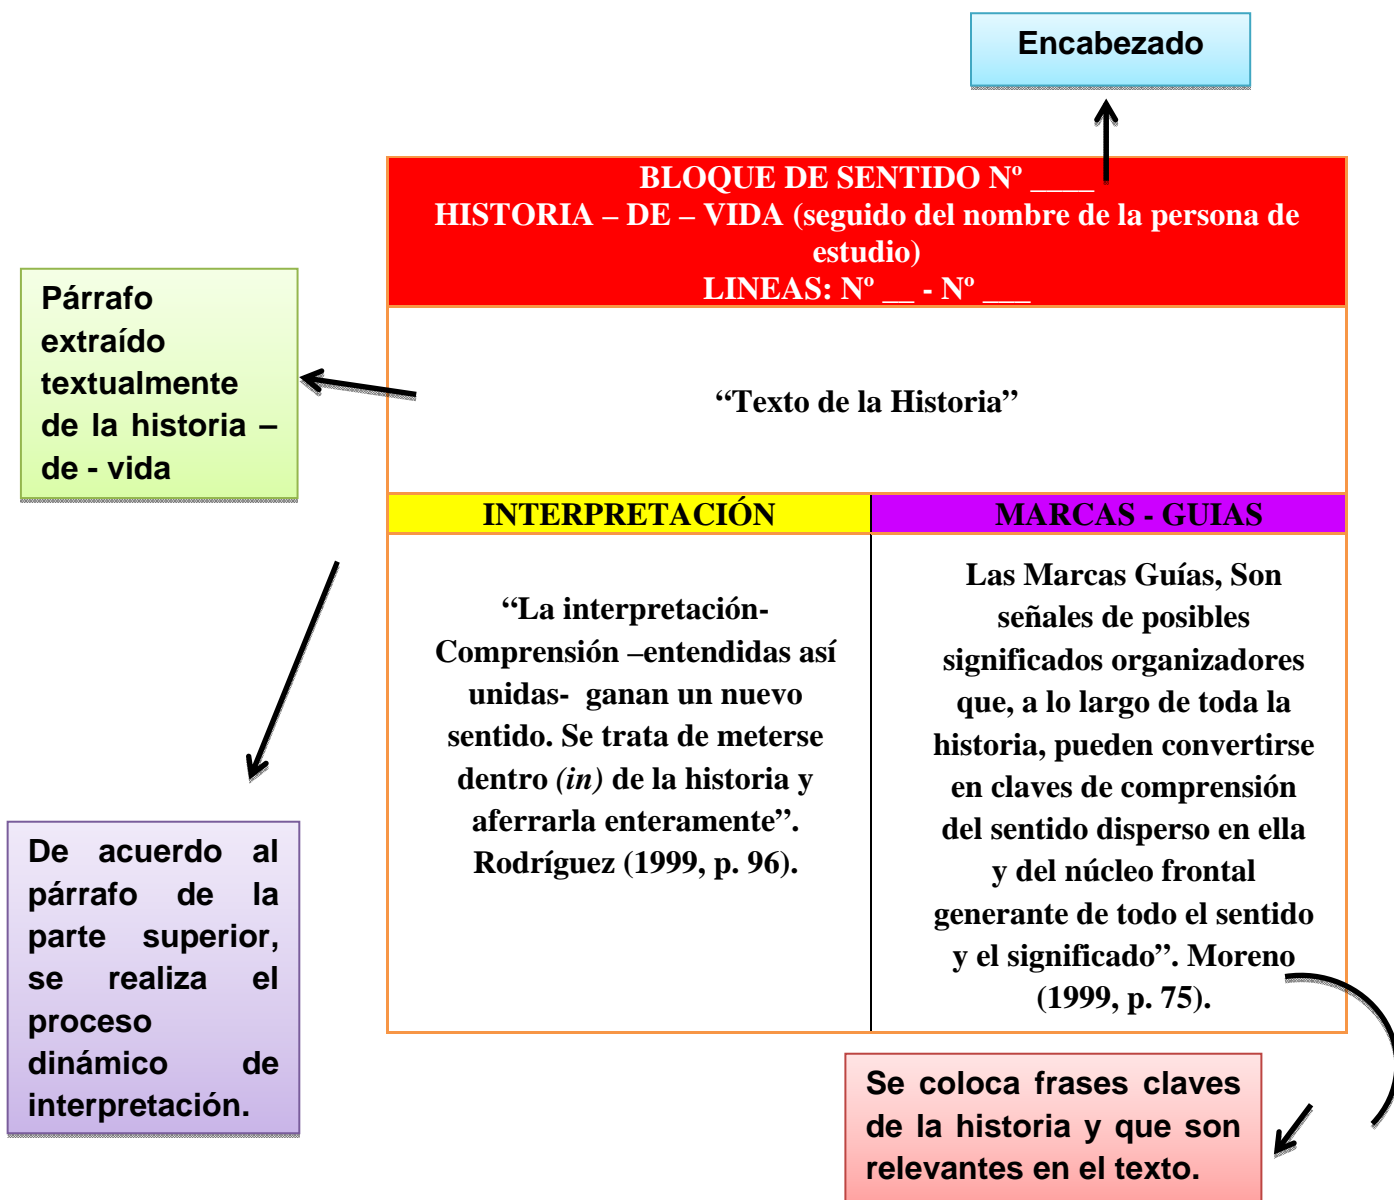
Encabezado

BLOQUE DE SENTIDO Nº ____
HISTORIA – DE – VIDA (seguido del nombre de la persona de estudio)
LINEAS: Nº __ - Nº ___

Párrafo extraído textualmente de la historia – de - vida

“Texto de la Historia”

| INTERPRETACIÓN | MARCAS - GUIAS |
|---|---|
| “La interpretación-Comprensión –entendidas así unidas- ganan un nuevo sentido. Se trata de meterse dentro *(in)* de la historia y aferrarla enteramente”. Rodríguez (1999, p. 96). | Las Marcas Guías, Son señales de posibles significados organizadores que, a lo largo de toda la historia, pueden convertirse en claves de comprensión del sentido disperso en ella y del núcleo frontal generante de todo el sentido y el significado”. Moreno (1999, p. 75). |

De acuerdo al párrafo de la parte superior, se realiza el proceso dinámico de interpretación.

Se coloca frases claves de la historia y que son relevantes en el texto.